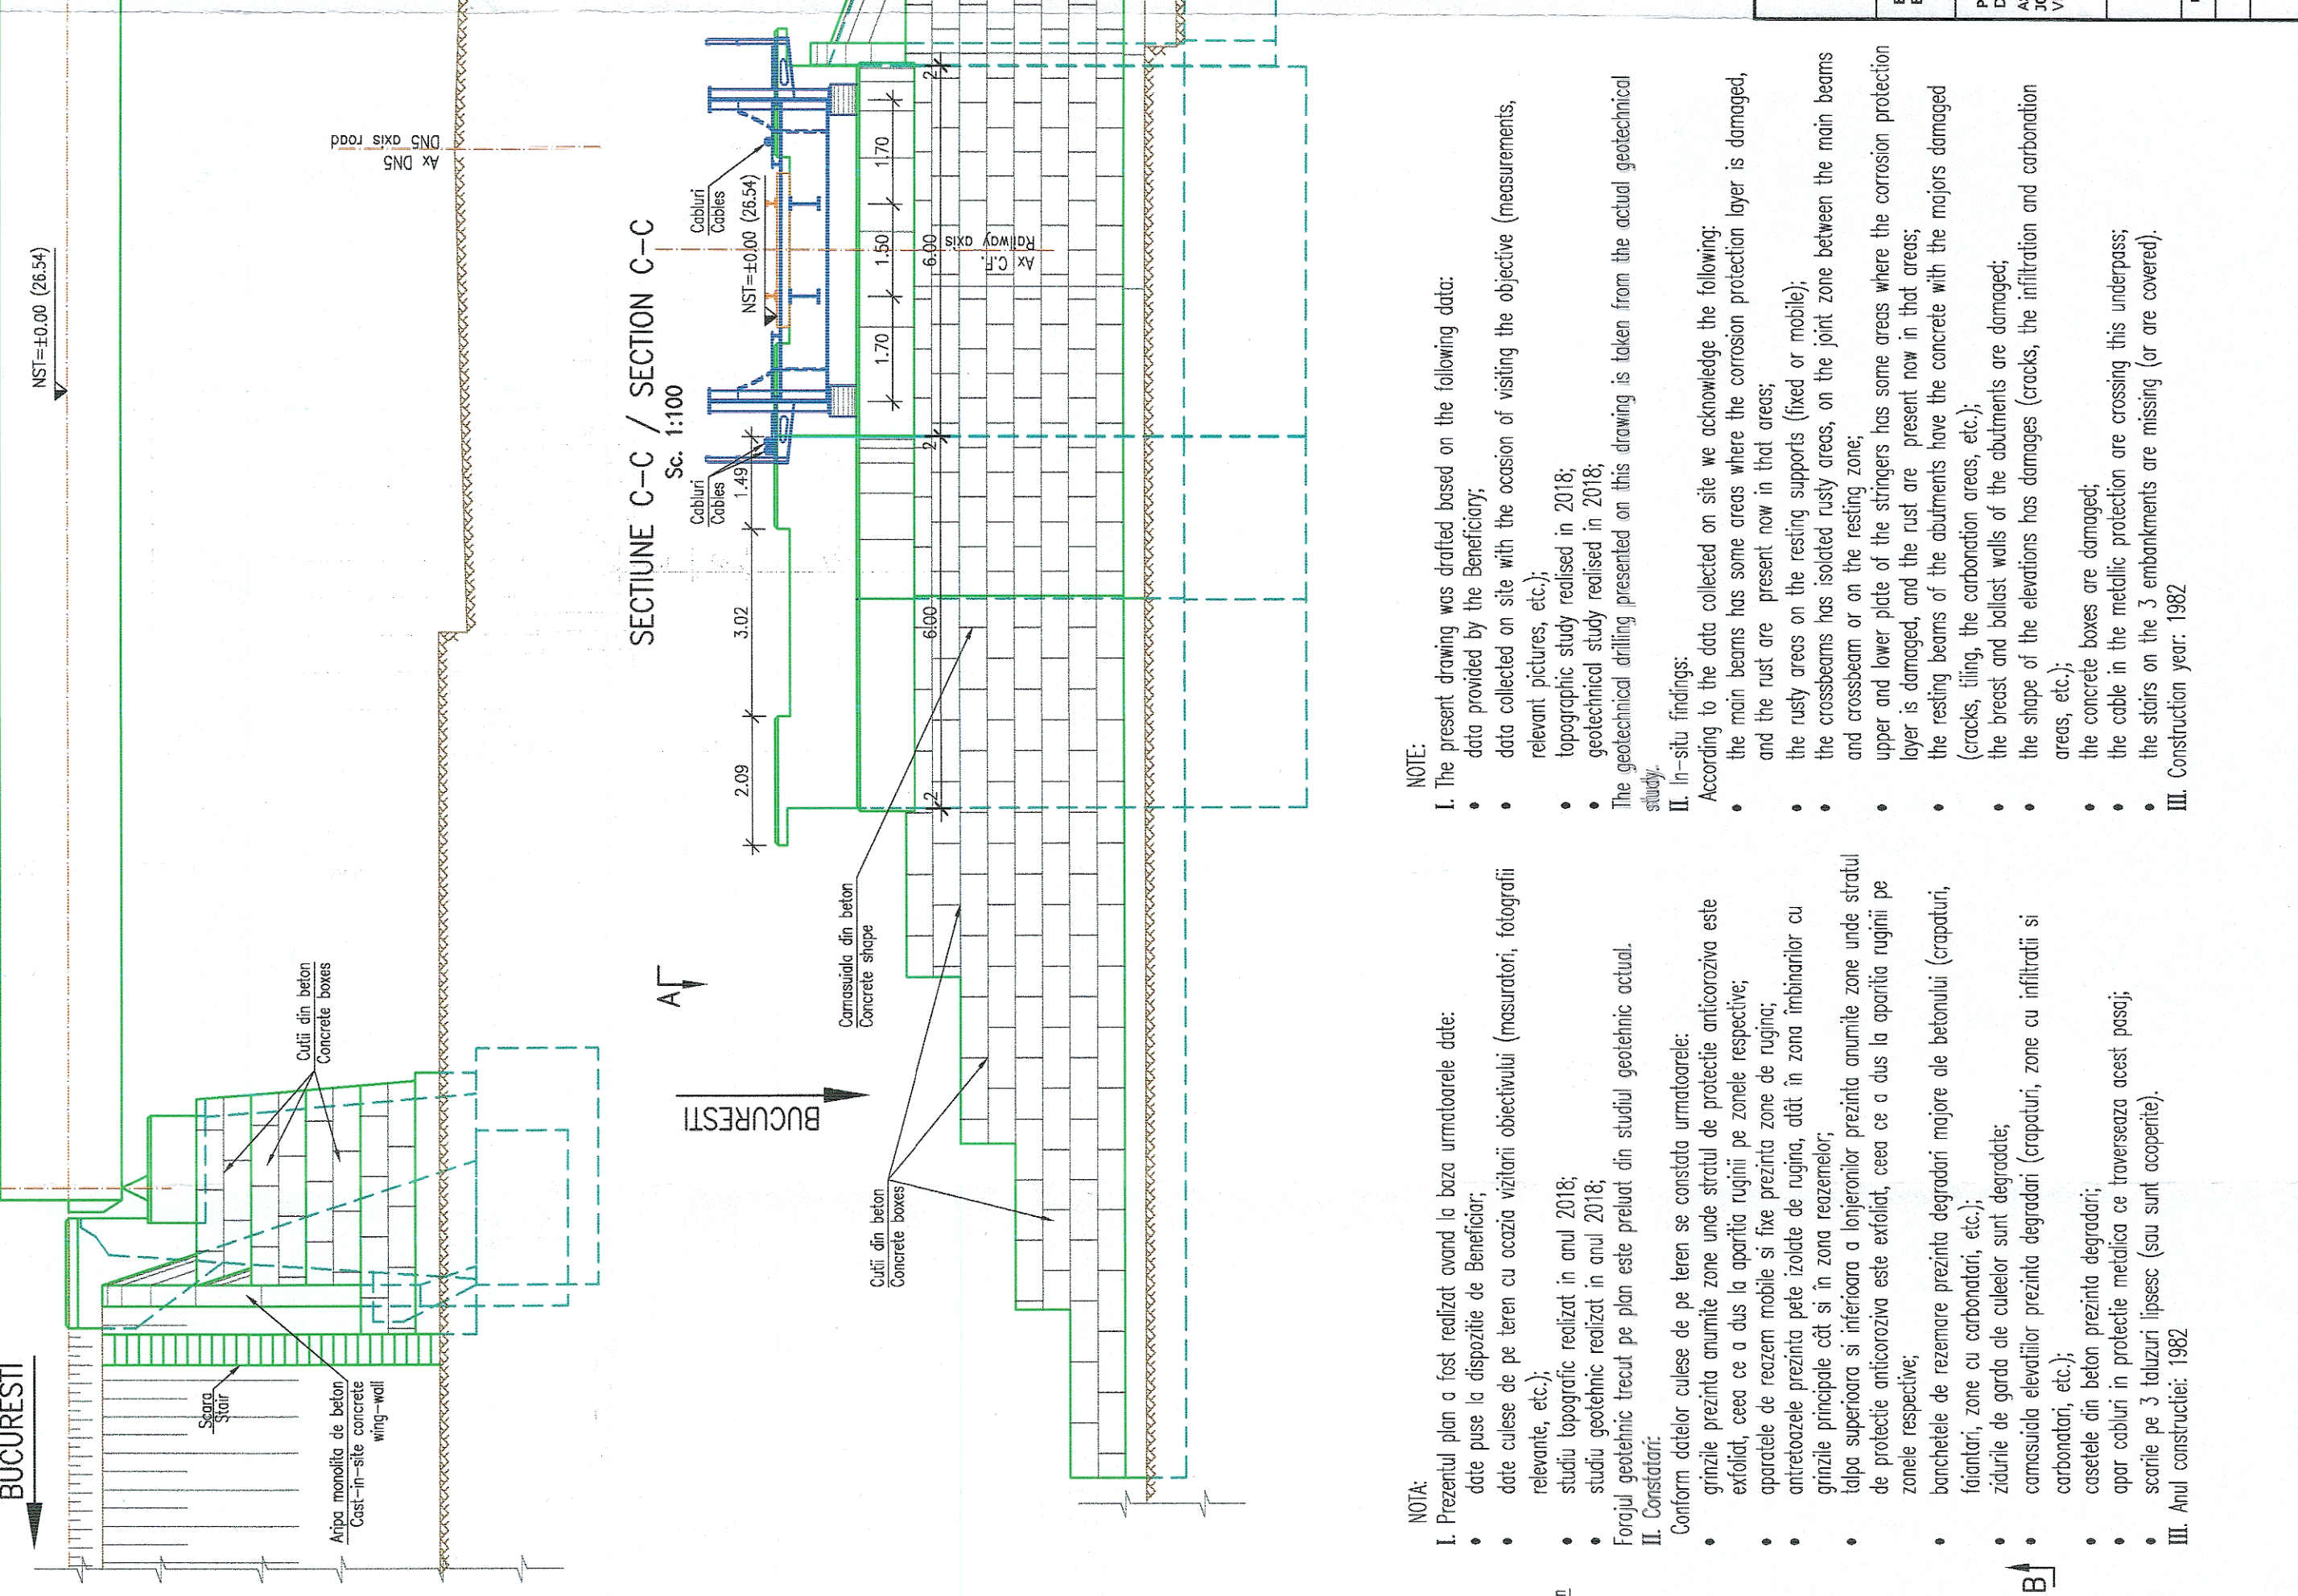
NST=±0.00 (26.54)

Ax DN5
DN5 axis road

BUCURESTI

Aripa monolita de beton
Cast-in-site concrete wing-wall

Scara
Stair

Cutii din beton
Concrete boxes

SECTIUNE C-C / SECTION C-C
Sc. 1:100

Cabluri
Cables

Cabluri
Cables

NST=±0.00 (26.54)

Ax C.F.
Railway axis

1.49
3.02
2.09
1.70
1.50
1.70
6.00
6.00
2
2
2

A

BUCURESTI

Camasuiala din beton
Concrete shape

Cutii din beton
Concrete boxes

NOTA:
I. Prezentul plan a fost realizat avand la baza urmatoarele date:
• date puse la dispozitie de Beneficiar;
• date culese de pe teren cu ocazia vizitarii obiectivului (masuratori, fotografii relevante, etc.);
• studiu topografic realizat in anul 2018;
• studiu geotehnic realizat in anul 2018;
Forajul geotehnic trecut pe plan este preluat din studiul geotehnic actual.
II. Constatari:
Conform datelor culese de pe teren se constata urmatoarele:
• grinzile prezinta anumite zone unde stratul de protectie anticoroziva este exfoliat, ceea ce a dus la aparitia ruginii pe zonele respective;
• aparatele de reazem mobile si fixe prezinta zone de rugina;
• antretoazele prezinta pete izolate de rugina, atât în zona îmbinarilor cu grinzile principale cât si în zona reazemelor;
• talpa superioara si inferioara a lonjeronilor prezinta anumite zone unde stratul de protectie anticoroziva este exfoliat, ceea ce a dus la aparitia ruginii pe zonele respective;
• banchetele de rezemare prezinta degradari majore ale betonului (crapaturi, faiantari, zone cu carbonatari, etc.);
• zidurile de garda ale culeelor sunt degradate;
• camasuiala elevatiilor prezinta degradari (crapaturi, zone cu infiltratii si carbonatari, etc.);
• casetele din beton prezinta degradari;
• apar cabluri in protectie metalica ce traverseaza acest pasaj;
• scarile pe 3 taluzuri lipsesc (sau sunt acoperite).
III. Anul constructiei: 1982

NOTE:
I. The present drawing was drafted based on the following data:
• data provided by the Beneficiary;
• data collected on site with the ocasion of visiting the objective (measurements, relevant pictures, etc.);
• topographic study realised in 2018;
• geotechnical study realised in 2018;
The geotechnical drilling presented on this drawing is taken from the actual geotechnical study.
II. In-situ findings:
According to the data collected on site we acknowledge the following:
• the main beams has some areas where the corrosion protection layer is damaged, and the rust are present now in that areas;
• the rusty areas on the resting supports (fixed or mobile);
• the crossbeams has isolated rusty areas, on the joint zone between the main beams and crossbeam or on the resting zone;
• upper and lower plate of the stringers has some areas where the corrosion protection layer is damaged, and the rust are present now in that areas;
• the resting beams of the abutments have the concrete with the majors damaged (cracks, tiling, the carbonation areas, etc.);
• the breast and ballast walls of the abutments are damaged;
• the shape of the elevations has damages (cracks, the infiltration and carbonation areas, etc.);
• the concrete boxes are damaged;
• the cable in the metallic protection are crossing this underpass;
• the stairs on the 3 embankments are missing (or are covered).
III. Construction year: 1982

B